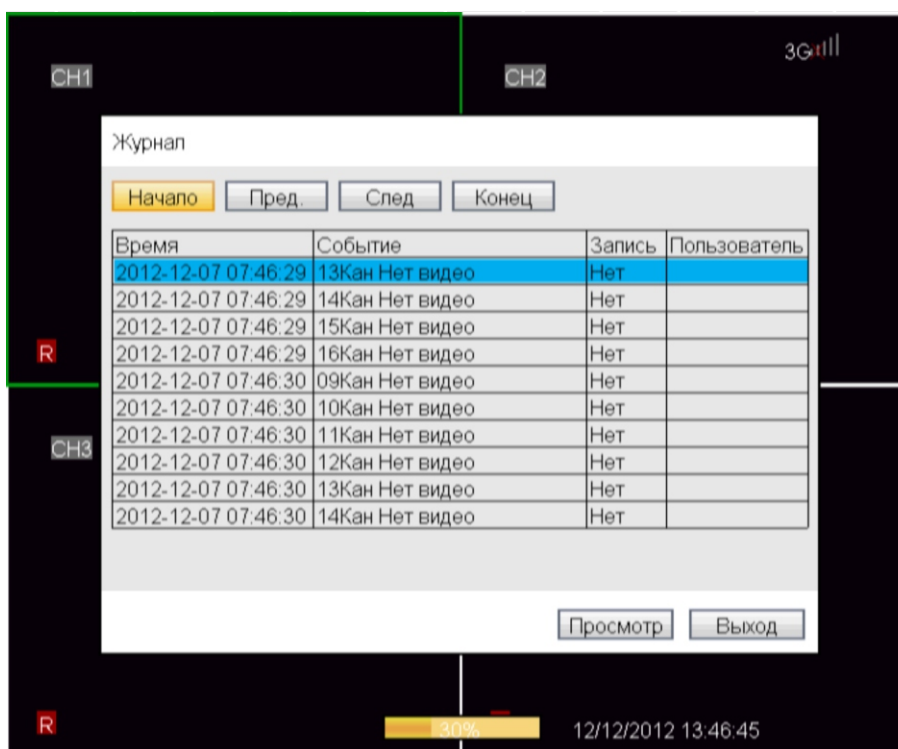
CH1

CH2

3G

Журнал

Начало Пред. След Конец

| Время | Событие | Запись | Пользователь |
|---|---|---|---|
| 2012-12-07 07:46:29 | 13Кан Нет видео | Нет | |
| 2012-12-07 07:46:29 | 14Кан Нет видео | Нет | |
| 2012-12-07 07:46:29 | 15Кан Нет видео | Нет | |
| 2012-12-07 07:46:29 | 16Кан Нет видео | Нет | |
| 2012-12-07 07:46:30 | 09Кан Нет видео | Нет | |
| 2012-12-07 07:46:30 | 10Кан Нет видео | Нет | |
| 2012-12-07 07:46:30 | 11Кан Нет видео | Нет | |
| 2012-12-07 07:46:30 | 12Кан Нет видео | Нет | |
| 2012-12-07 07:46:30 | 13Кан Нет видео | Нет | |
| 2012-12-07 07:46:30 | 14Кан Нет видео | Нет | |

R

CH3

Просмотр Выход

R

30%

12/12/2012 13:46:45